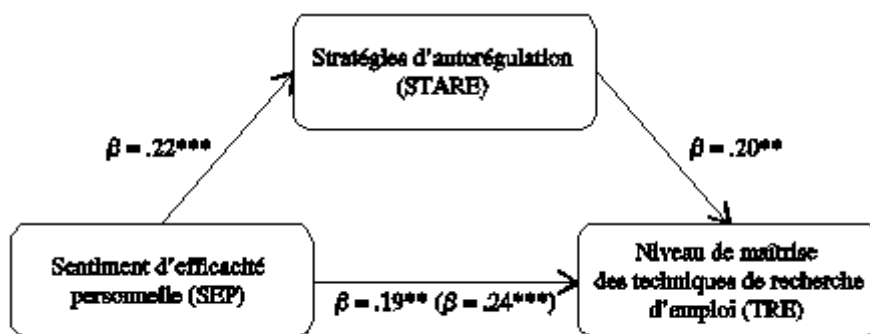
Stratégies d'autorégulation (STARE)

$\beta = .22^{***}$

$\beta = .20^{**}$

Sentiment d'efficacité personnelle (SEP)

$\beta = .19^{**}$ ($\beta = .24^{***}$)

Niveau de maîtrise des techniques de recherche d'emploi (TRE)